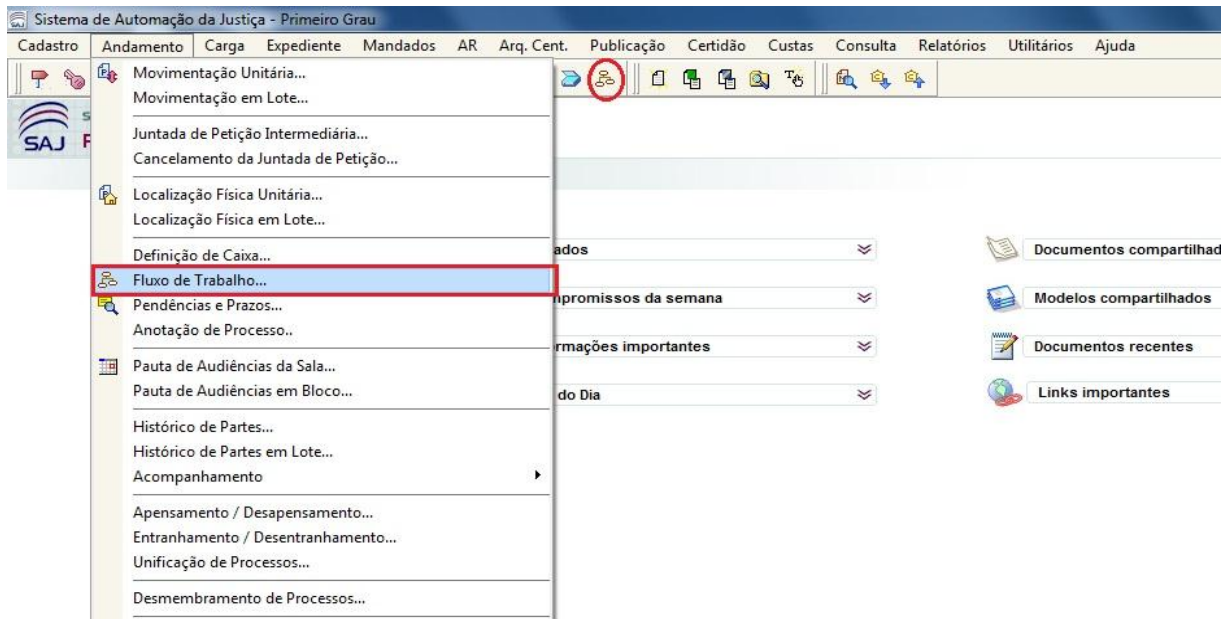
Sistema de Automação da Justiça - Primeiro Grau

Cadastro Andamento Carga Expediente Mandados AR Arq. Cent. Publicação Certidão Custas Consulta Relatórios Utilitários Ajuda

SAJ

Movimentação Unitária...
Movimentação em Lote...
Juntada de Petição Intermediária...
Cancelamento da Juntada de Petição...
Localização Física Unitária...
Localização Física em Lote...
Definição de Caixa...
Fluxo de Trabalho...
Pendências e Prazos...
Anotação de Processo..
Pauta de Audiências da Sala...
Pauta de Audiências em Bloco...
Histórico de Partes...
Histórico de Partes em Lote...
Acompanhamento
Apensamento / Desapensamento...
Entranhamento / Desentranhamento...
Unificação de Processos...
Desmembramento de Processos...

ados
npromissos da semana
rmações importantes
do Dia

Documentos compartilhad
Modelos compartilhados
Documentos recentes
Links importantes